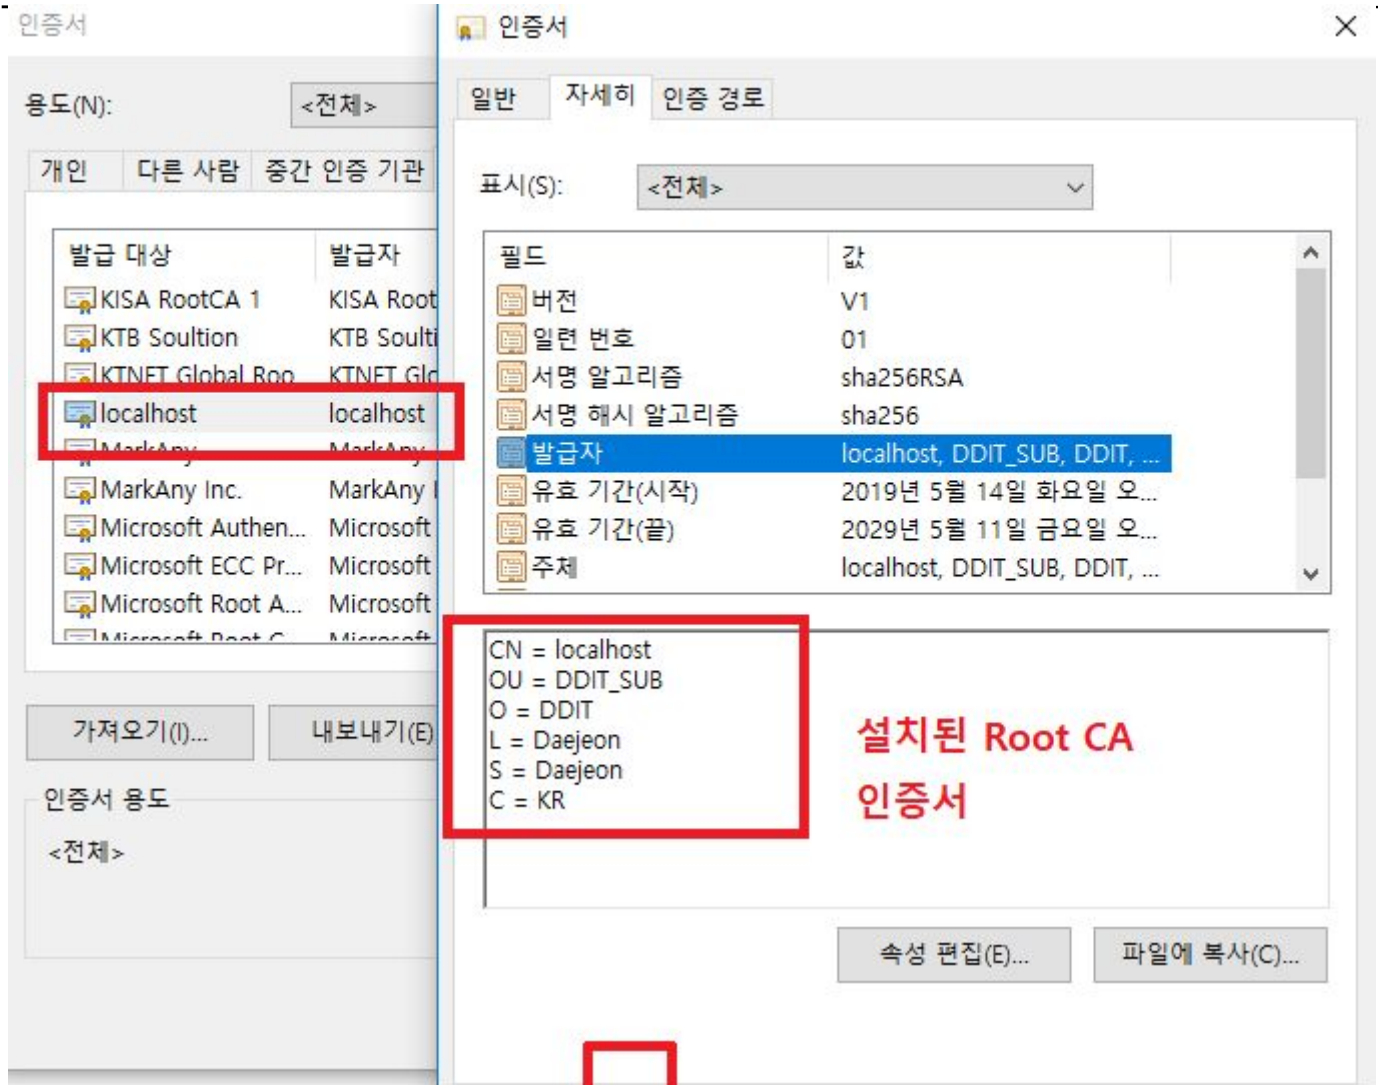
인증서

용도(N): <전체>

개인 다른 사람 중간 인증 기관

| 발급 대상 | 발급자 |
|---|---|
| KISA RootCA 1 | KISA Root |
| KTB Soultion | KTB Soulti |
| KTNET Global Roo | KTNET Gl |
| localhost | localhost |
| MarkAny | MarkAny |
| MarkAny Inc. | MarkAny I |
| Microsoft Authen... | Microsoft |
| Microsoft ECC Pr... | Microsoft |
| Microsoft Root A... | Microsoft |
| Microsoft Root C... | Microsoft |

가져오기(I)... 내보내기(E)

인증서 용도
<전체>

인증서

일반 자세히 인증 경로

표시(S): <전체>

| 필드 | 값 |
|---|---|
| 버전 | V1 |
| 일련 번호 | 01 |
| 서명 알고리즘 | sha256RSA |
| 서명 해시 알고리즘 | sha256 |
| 발급자 | localhost, DDIT_SUB, DDIT, ... |
| 유효 기간(시작) | 2019년 5월 14일 화요일 오... |
| 유효 기간(끝) | 2029년 5월 11일 금요일 오... |
| 주체 | localhost, DDIT_SUB, DDIT, ... |

CN = localhost
OU = DDIT_SUB
O = DDIT
L = Daejeon
S = Daejeon
C = KR

설치된 Root CA 인증서

속성 편집(E)... 파일에 복사(C)...